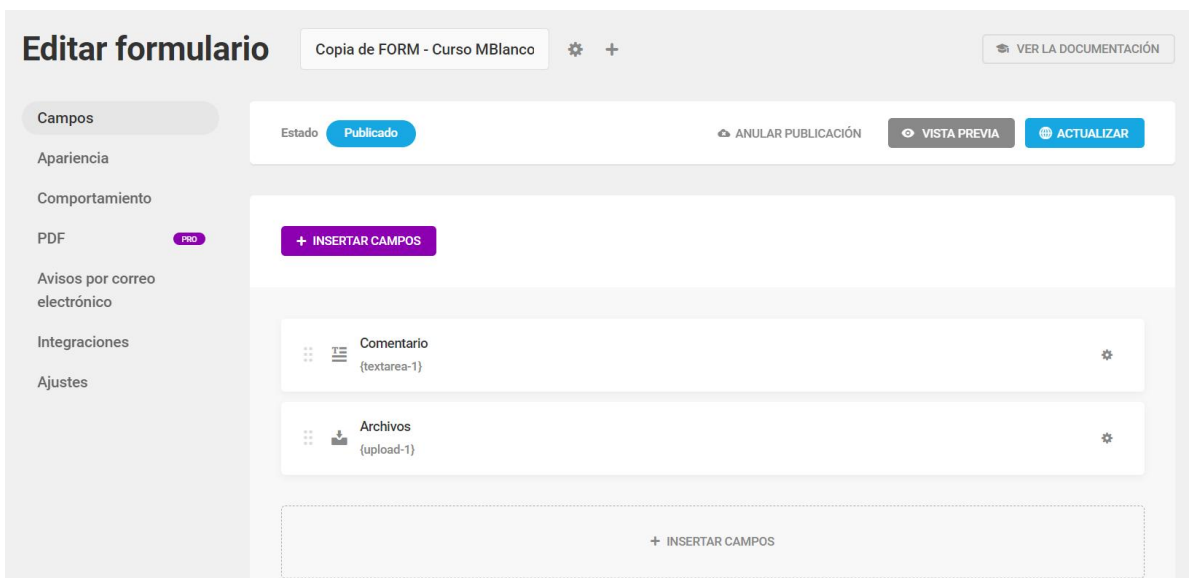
Editar formulario

Copia de FORM - Curso MBlanco

+

VER LA DOCUMENTACIÓN

Campos

Apariencia

Comportamiento

PDF PRO

Avisos por correo electrónico

Integraciones

Ajustes

Estado Publicado

ANULAR PUBLICACIÓN

VISTA PREVIA

ACTUALIZAR

+ INSERTAR CAMPOS

Comentario
{textarea-1}

Archivos
{upload-1}

+ INSERTAR CAMPOS